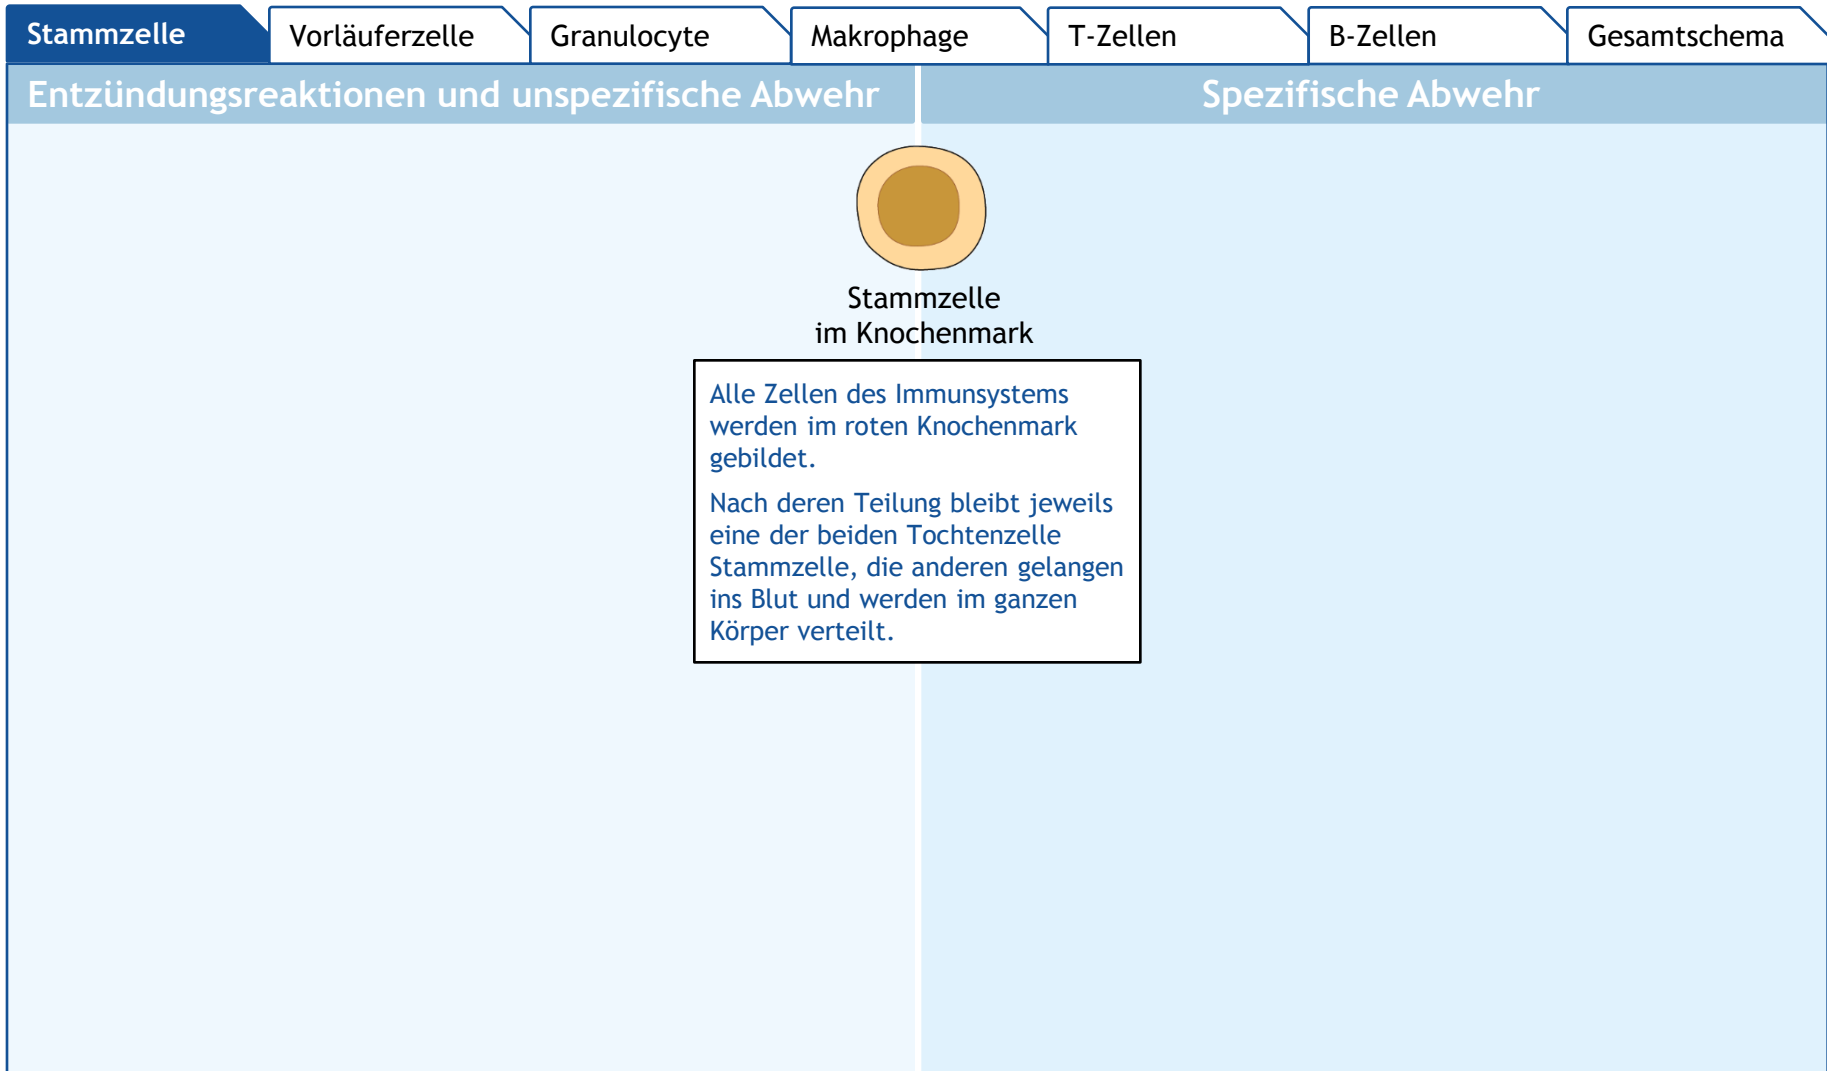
Stammzelle | Vorläuferzelle | Granulocyte | Makrophage | T-Zellen | B-Zellen | Gesamtschema

Entzündungsreaktionen und unspezifische Abwehr

Spezifische Abwehr

Stammzelle
im Knochenmark

Alle Zellen des Immunsystems werden im roten Knochenmark gebildet.

Nach deren Teilung bleibt jeweils eine der beiden Tochtenzelle Stammzelle, die anderen gelangen ins Blut und werden im ganzen Körper verteilt.